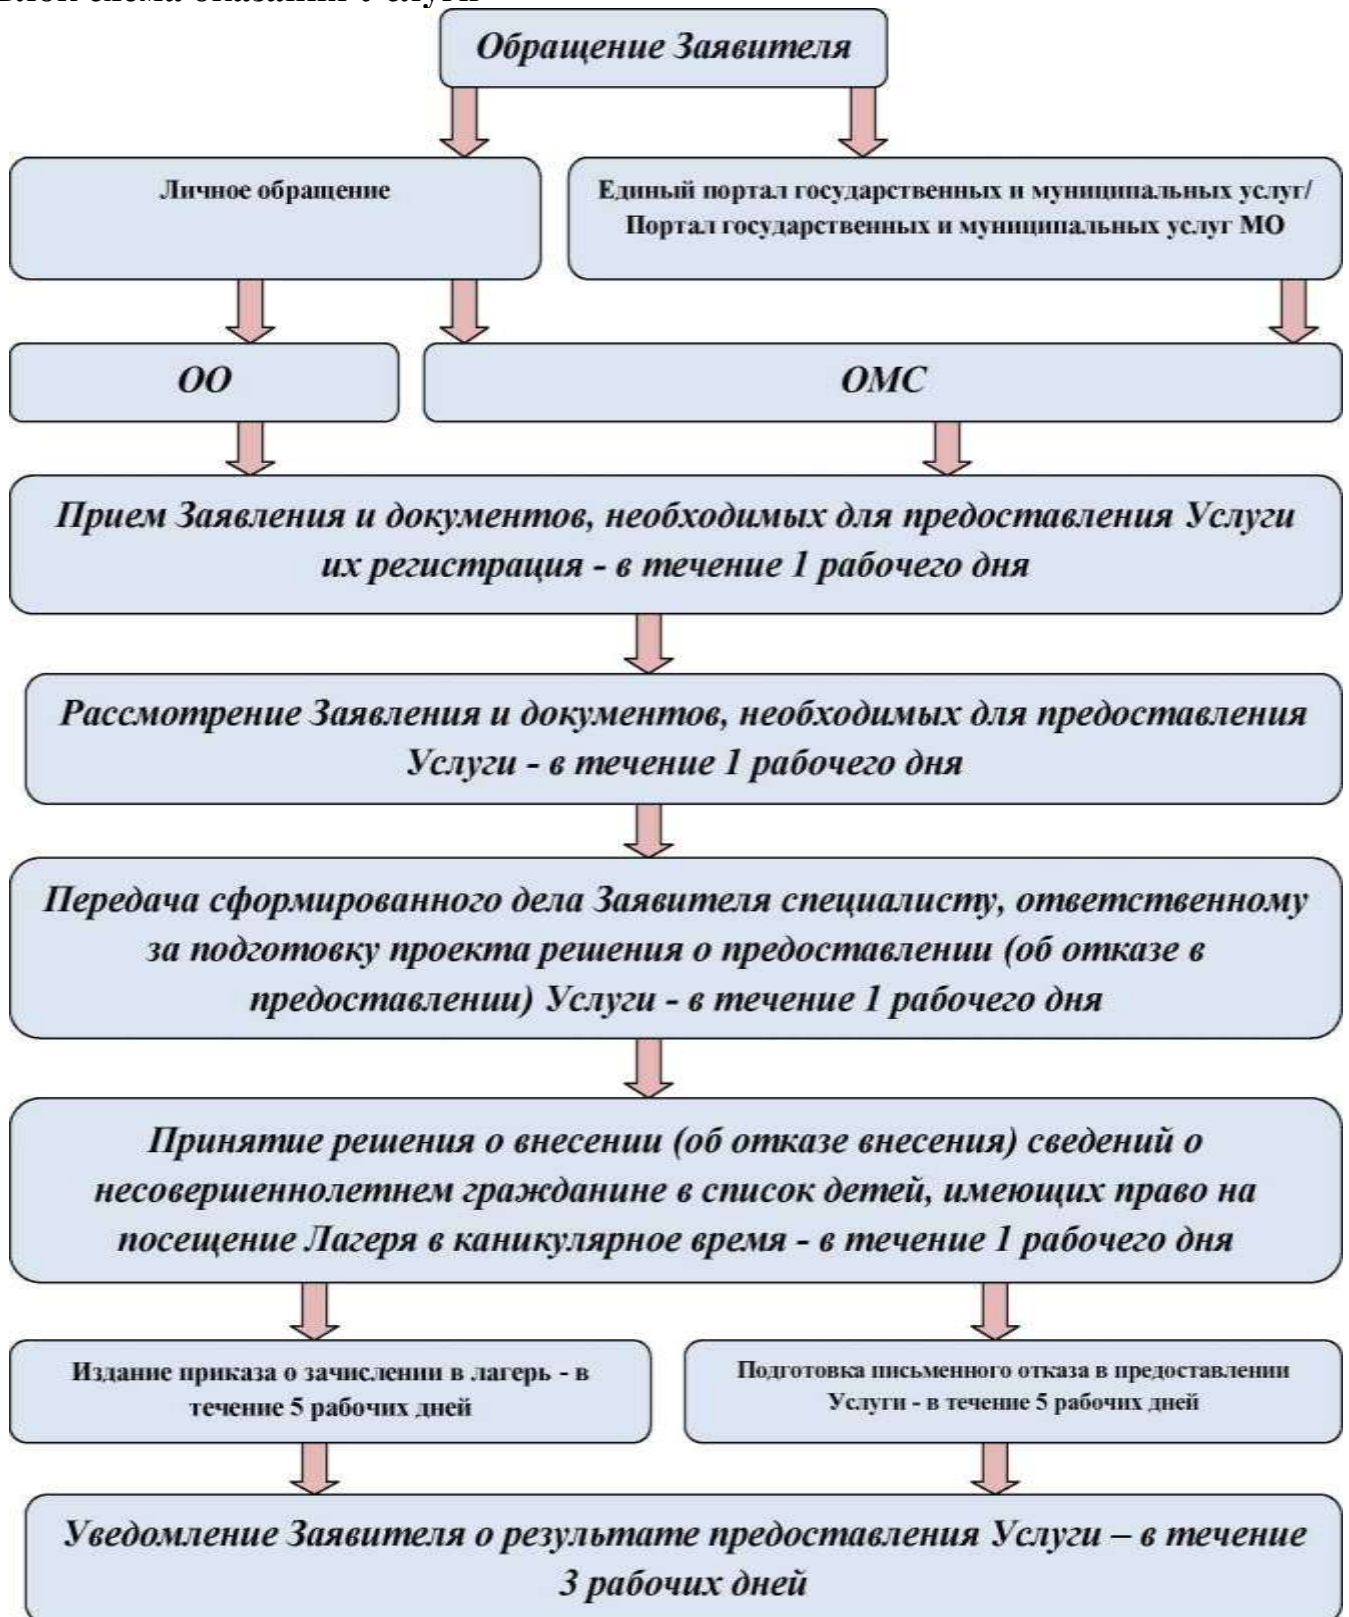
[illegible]

Обращение Заявителя

Личное обращение

Единый портал государственных и муниципальных услуг/ Портал государственных и муниципальных услуг МО

ОО

ОМС

Прием Заявления и документов, необходимых для предоставления Услуги их регистрация - в течение 1 рабочего дня

Рассмотрение Заявления и документов, необходимых для предоставления Услуги - в течение 1 рабочего дня

Передача сформированного дела Заявителя специалисту, ответственному за подготовку проекта решения о предоставлении (об отказе в предоставлении) Услуги - в течение 1 рабочего дня

Принятие решения о внесении (об отказе внесения) сведений о несовершеннолетнем гражданине в список детей, имеющих право на посещение Лагеря в каникулярное время - в течение 1 рабочего дня

Издание приказа о зачислении в лагерь - в течение 5 рабочих дней

Подготовка письменного отказа в предоставлении Услуги - в течение 5 рабочих дней

Уведомление Заявителя о результате предоставления Услуги – в течение 3 рабочих дней